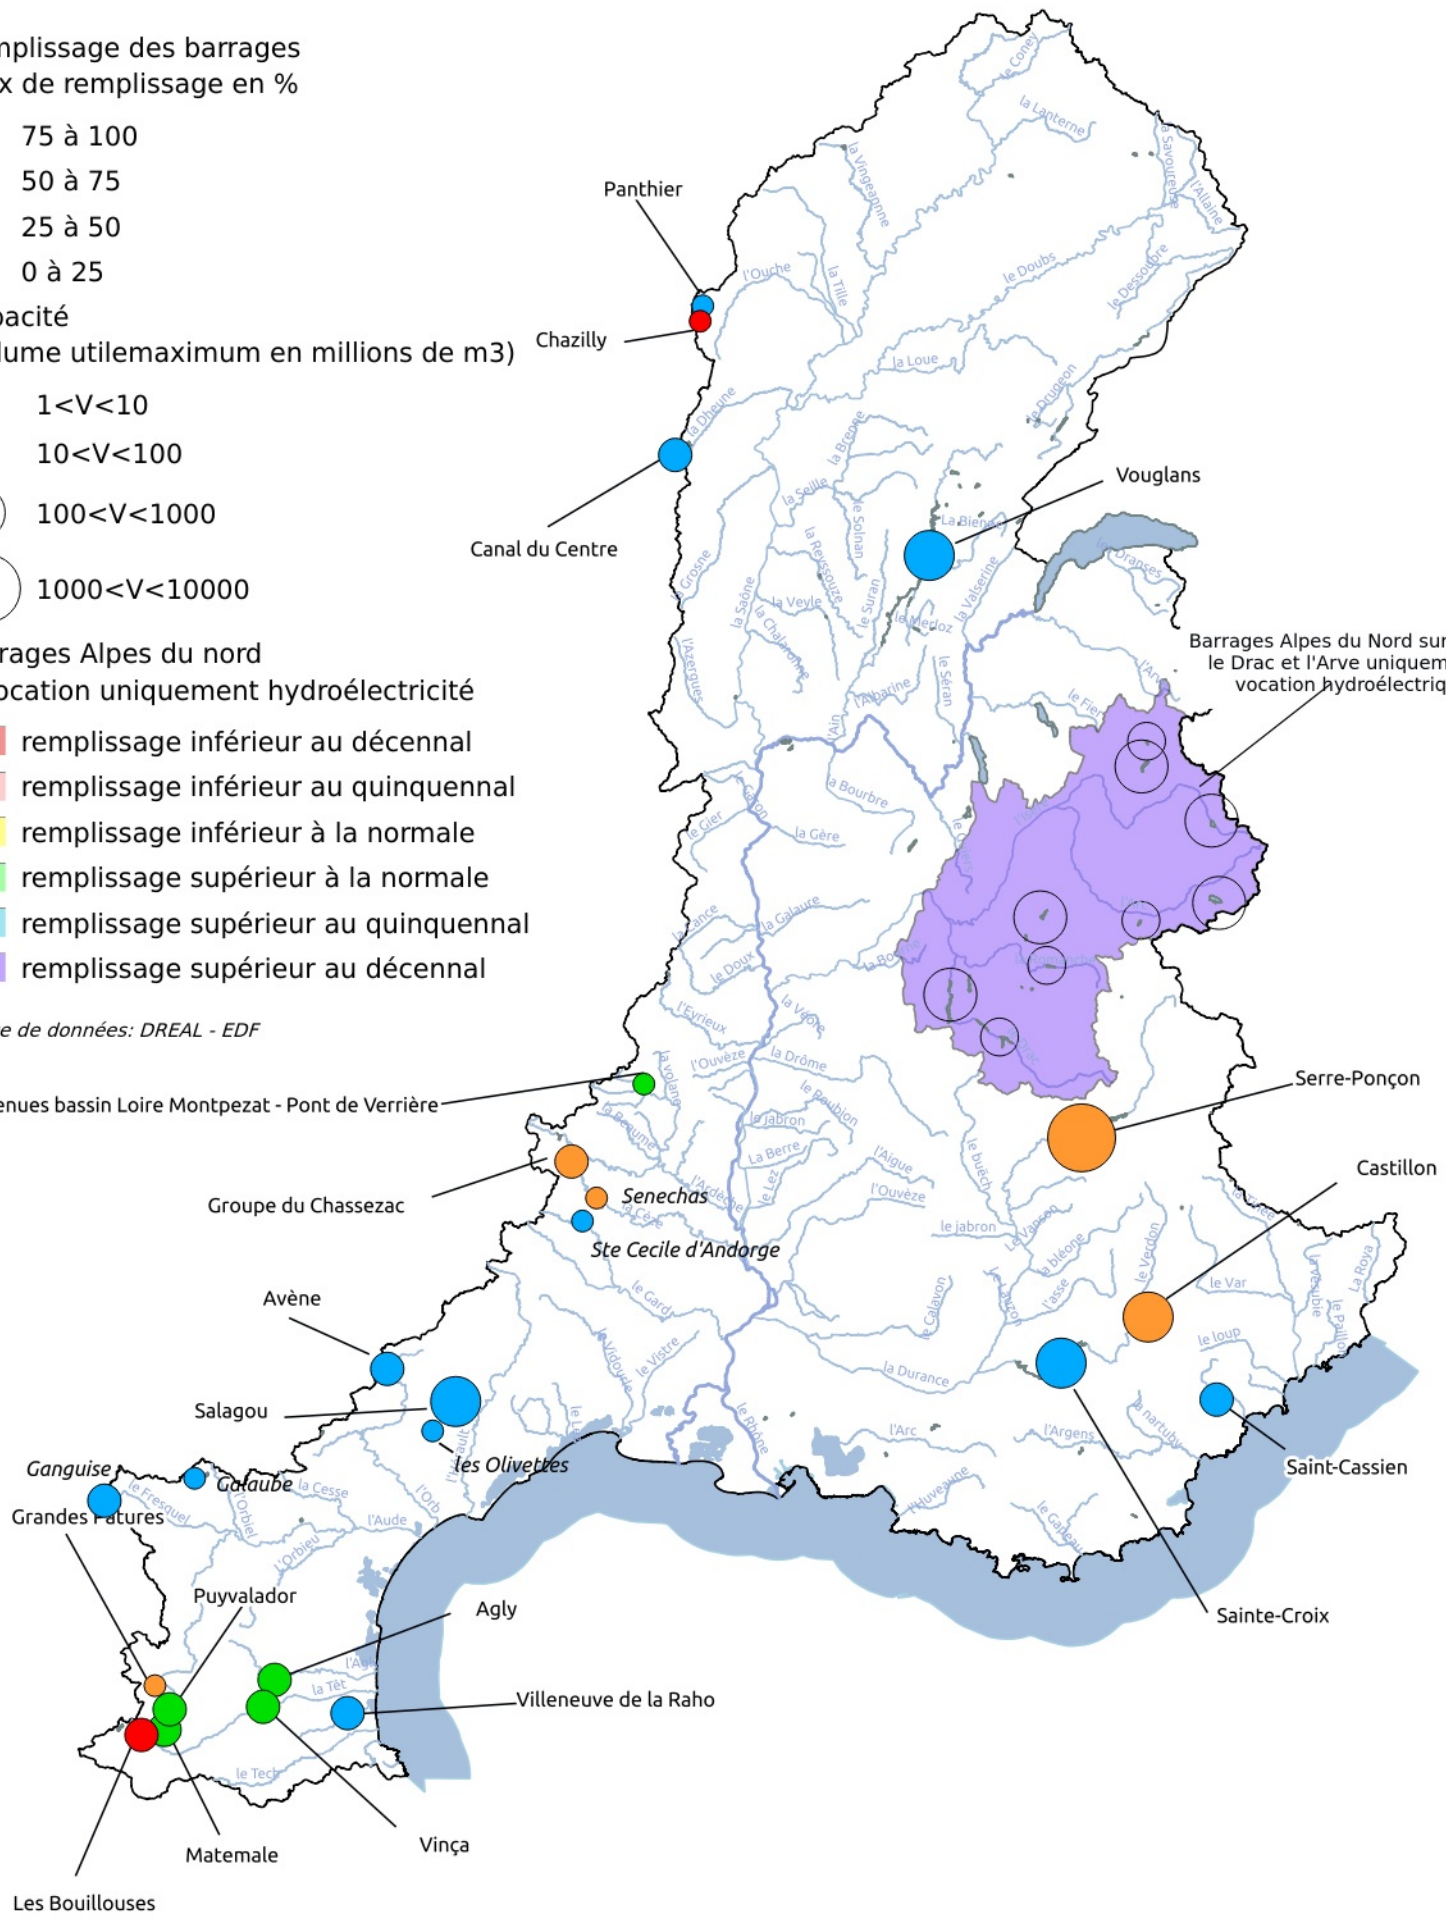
nplissage des barrages
x de remplissage en %
75 à 100
50 à 75
25 à 50
0 à 25
pacité
lume utilemaximum en millions de m3)
1<V<10
10<V<100
100<V<1000
1000<V<10000
rages Alpes du nord
ocation uniquement hydroélectricité
remplissage inférieur au décennal
remplissage inférieur au quinquennal
remplissage inférieur à la normale
remplissage supérieur à la normale
remplissage supérieur au quinquennal
remplissage supérieur au décennal
e de données: DREAL - EDF

Panthier
Chazilly
Canal du Centre
Vouglans
Barrages Alpes du Nord sur le Drac et l'Arve uniquem vocation hydroélectriq
enues bassin Loire Montpezat - Pont de Verrière
Groupe du Chassezac
Senechas
Ste Cecile d'Andorge
Serre-Ponçon
Castillon
Avène
Salagou
les Olivettes
Ganguise
Galaube
Grandes Patures
Puyvalador
Agly
Villeneuve de la Raho
Matemale
Vinça
Les Bouillouses
Saint-Cassien
Sainte-Croix

le Coney
la Lanterne
la Savoureuse
l'Allaine
la Vingeanne
l'Ouche
la Tille
le Doubs
le Dessoubre
la Loue
la Dheune
la Brenne
le Drugeon
la Seille
le Solnan
la Bienne
la Grosne
la Reyssouze
le Suran
la Saône
la Veyle
la Chalaronne
la Valserine
le Merloz
Dranses
l'Azergues
l'Albarine
l'Ain
le Séran
l'Arve
le Fier
la Bourbre
le Gier
le Giers
la Gère
la Cance
la Galaure
le Doux
l'Eyrieux
la Véore
l'Ouvèze
la Drôme
la Volane
la Beaume
le Roubion
le Jabron
la Berre
l'Aigue
le Lez
l'Ardèche
la Cèze
l'Ouvèze
le buëch
le jabron
le Vançon
la bléone
l'asse
le Verdon
le Var
la Vésubie
la Roya
le Paillon
le loup
le Gard
le Vidourle
le Vistre
le Calavon
le Jauron
la Durance
l'Hérault
le Lez
le Rhône
l'Arc
l'Argens
la nartuby
l'Huveaune
le Gapeau
la Cesse
le Fresquel
l'Orbiel
l'Aude
l'Orb
l'Orbieu
l'Agly
la Têt
le Tech